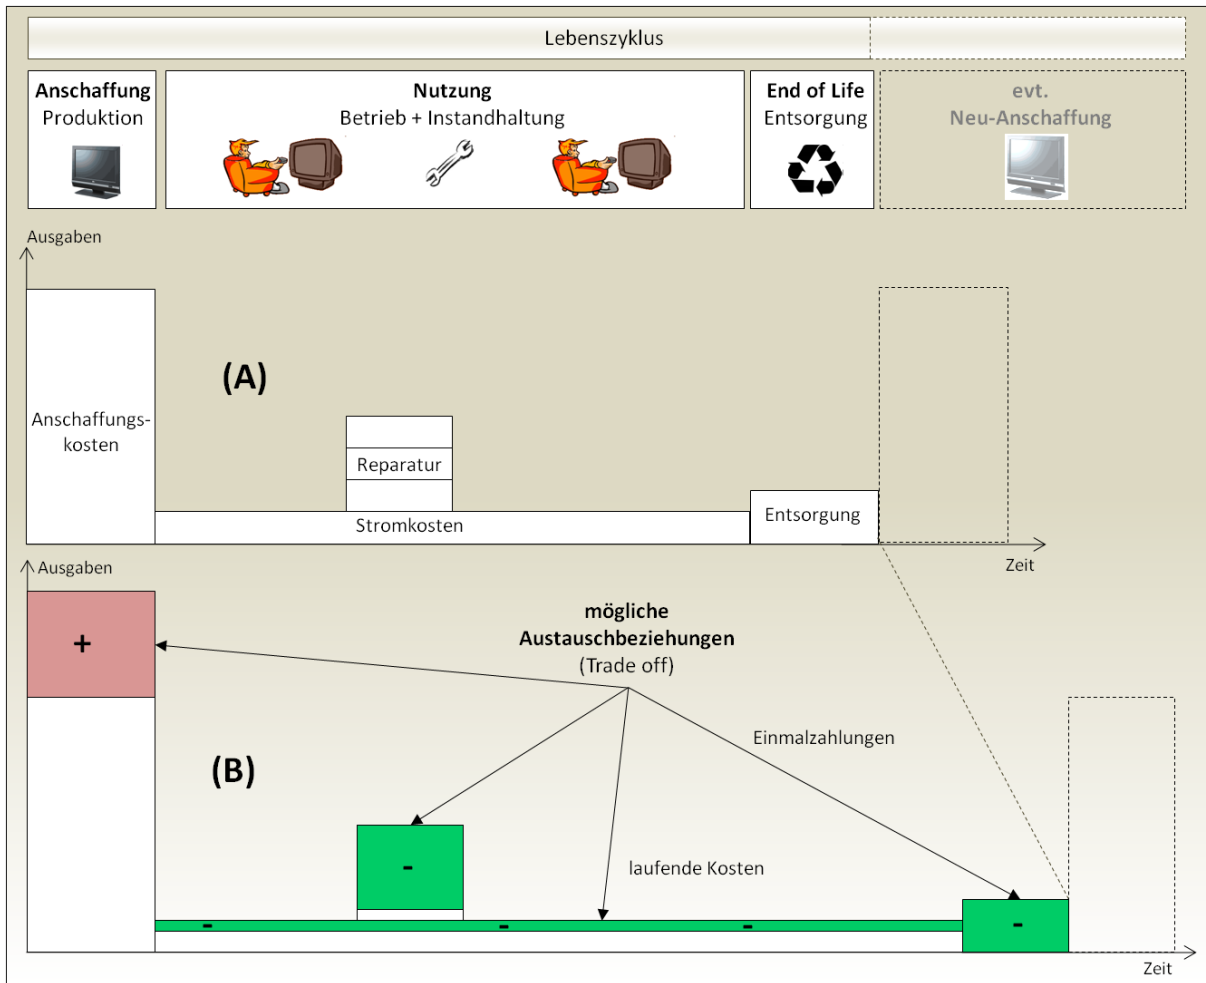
Lebenszyklus

Anschaffung
Produktion

Nutzung
Betrieb + Instandhaltung

End of Life
Entsorgung

evt.
Neu-Anschaffung

Ausgaben

(A)

Anschaffungskosten

Reparatur

Stromkosten

Entsorgung

Zeit

Ausgaben

+

mögliche
Austauschbeziehungen
(Trade off)

Einmalzahlungen

(B)

-

laufende Kosten

-

-

-

-

Zeit